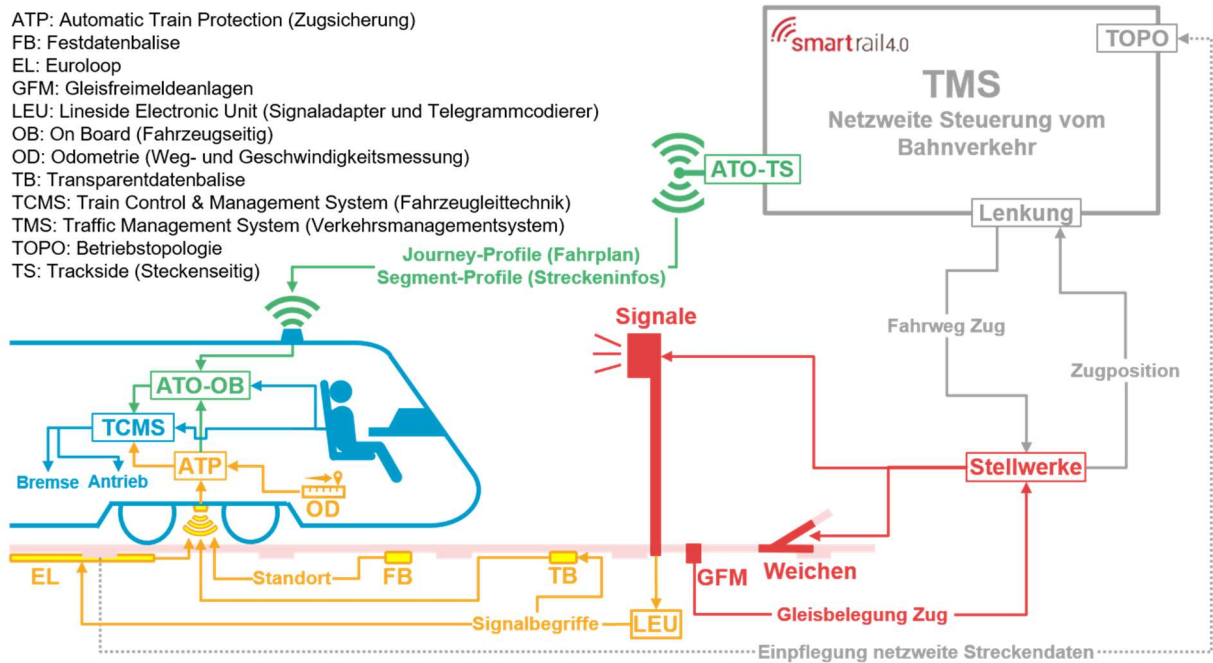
ATP: Automatic Train Protection (Zugsicherung)
FB: Festdatenbalise
EL: Euroloop
GFM: Gleisfreimeldeanlagen
LEU: Lineside Electronic Unit (Signaladapter und Telegrammcodierer)
OB: On Board (Fahrzeugseitig)
OD: Odometrie (Weg- und Geschwindigkeitsmessung)
TB: Transparentdatenbalise
TCMS: Train Control & Management System (Fahrzeugleittechnik)
TMS: Traffic Management System (Verkehrsmanagementsystem)
TOPO: Betriebstopologie
TS: Trackside (Steckenseitig)

smartrail 4.0
TOPO
TMS
Netzweite Steuerung vom Bahnverkehr
ATO-TS
Lenkung
Journey-Profile (Fahrplan)
Segment-Profile (Streckeninfos)
Signale
Fahrweg Zug
Zugposition
ATO-OB
TCMS
ATP
Bremse
Antrieb
OD
Stellwerke
Weichen
GFM
EL
Standort
FB
TB
Gleisbelegung Zug
Signalbegriffe
LEU
Einpflegung netzweite Streckendaten